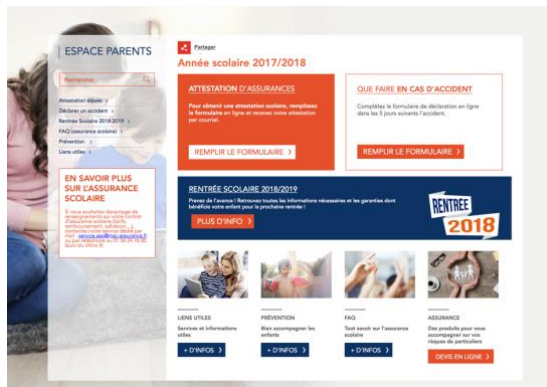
ESPACE PARENTS

Rechercher

Attestation élève
Déclarer un accident
Rentrée Scolaire 2018-2019
FAQ (assurance scolaire)
Prévention
Liens utiles

EN SAVOIR PLUS SUR L'ASSURANCE SCOLAIRE

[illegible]

Partager

Année scolaire 2017/2018

ATTESTATION D'ASSURANCES

Pour obtenir une attestation scolaire, remplissez le formulaire en ligne et recevez votre attestation par courriel.

REMPLIR LE FORMULAIRE ›

QUE FAIRE EN CAS D'ACCIDENT

Complétez le formulaire de déclaration en ligne dans les 5 jours suivants l'accident.

REMPLIR LE FORMULAIRE ›

RENTRÉE SCOLAIRE 2018/2019

Prenez de l'avance ! Retrouvez toutes les informations nécessaires et les garanties dont bénéficie votre enfant pour la prochaine rentrée !

PLUS D'INFO ›

RENTRÉE 2018

LIENS UTILES
Services et informations utiles
+ D'INFOS ›

PRÉVENTION
Bien accompagner les enfants
+ D'INFOS ›

FAQ
Tout savoir sur l'assurance scolaire
+ D'INFOS ›

ASSURANCE
Des produits pour vous accompagner sur vos risques de particuliers
DEVIS EN LIGNE ›